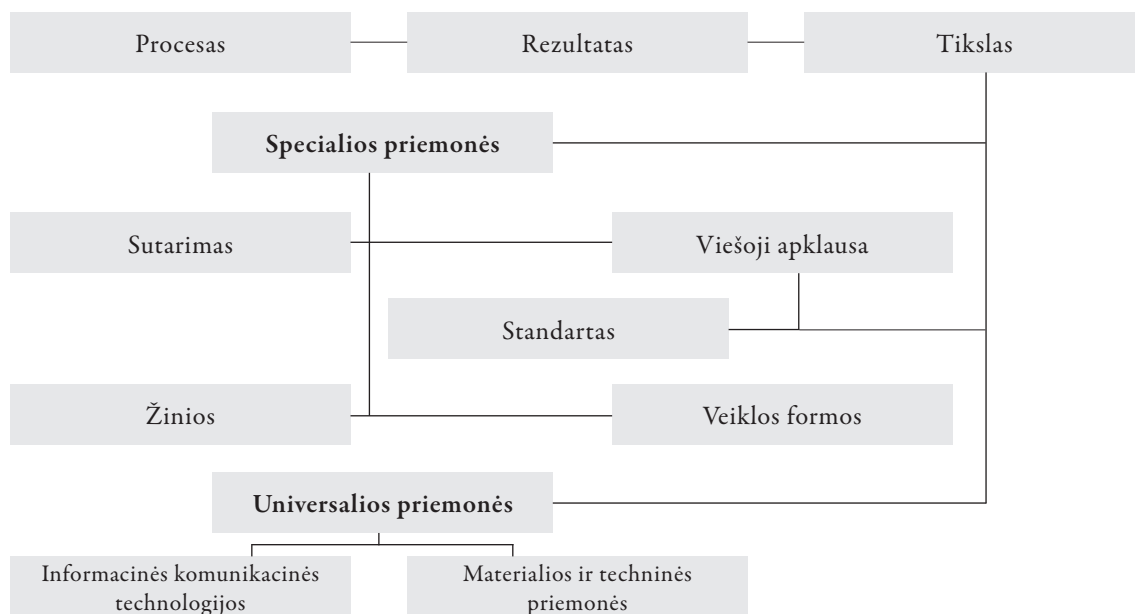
Procesas

Rezultatas

Tikslas

**Specialios priemonės**

Sutarimas

Viešoji apklausa

Standartas

Žinios

Veiklos formos

**Universalios priemonės**

Informacinės komunikacinės technologijos

Materialios ir techninės priemonės